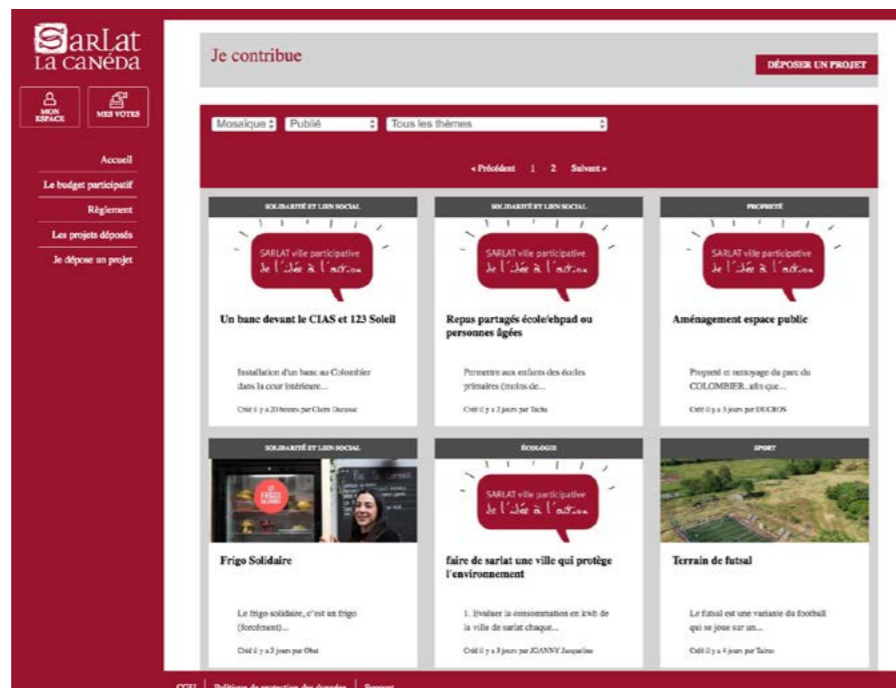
SARLAT LA CANÉDA

MON ESPACE

MES VOTES

Accueil

Le budget participatif

Règlement

Les projets déposés

Je dépose un projet

Je contribue

DÉPOSER UN PROJET

Mosaïque

Publié

Tous les thèmes

« Précédent 1 2 Suivant »

SOLIDARITÉ ET LIEN SOCIAL

SARLAT ville participative
de l'idée à l'action

Un banc devant le CIAS et 123 Soleil

Installation d'un banc au Colombier dans la cour intérieure...

Créé il y a 20 heures par Claire Dacasse

SOLIDARITÉ ET LIEN SOCIAL

SARLAT ville participative
de l'idée à l'action

Repas partagés école/ehpad ou personnes âgées

Permettre aux enfants des écoles primaires (moins de...

Créé il y a 2 jours par Tacha

PROPRETÉ

SARLAT ville participative
de l'idée à l'action

Aménagement espace public

Propreté et nettoyage du parc du COLOMBIER, afin que...

Créé il y a 3 jours par DUCROS

SOLIDARITÉ ET LIEN SOCIAL

FRIGO SOLIDAIRE

Frigo Solidaire

Le frigo solidaire, c'est un frigo (forcément)...

Créé il y a 3 jours par Obat

ÉCOLOGIE

SARLAT ville participative
de l'idée à l'action

faire de sarlat une ville qui protège l'environnement

1. Evaluer la consommation en kwh de la ville de sarlat chaque...

Créé il y a 3 jours par JOANNY Jacqueline

SPORT

Terrain de futsal

Le futsal est une variante du football qui se joue sur un...

Créé il y a 4 jours par Taino

CGU | Politique de protection des données | Support